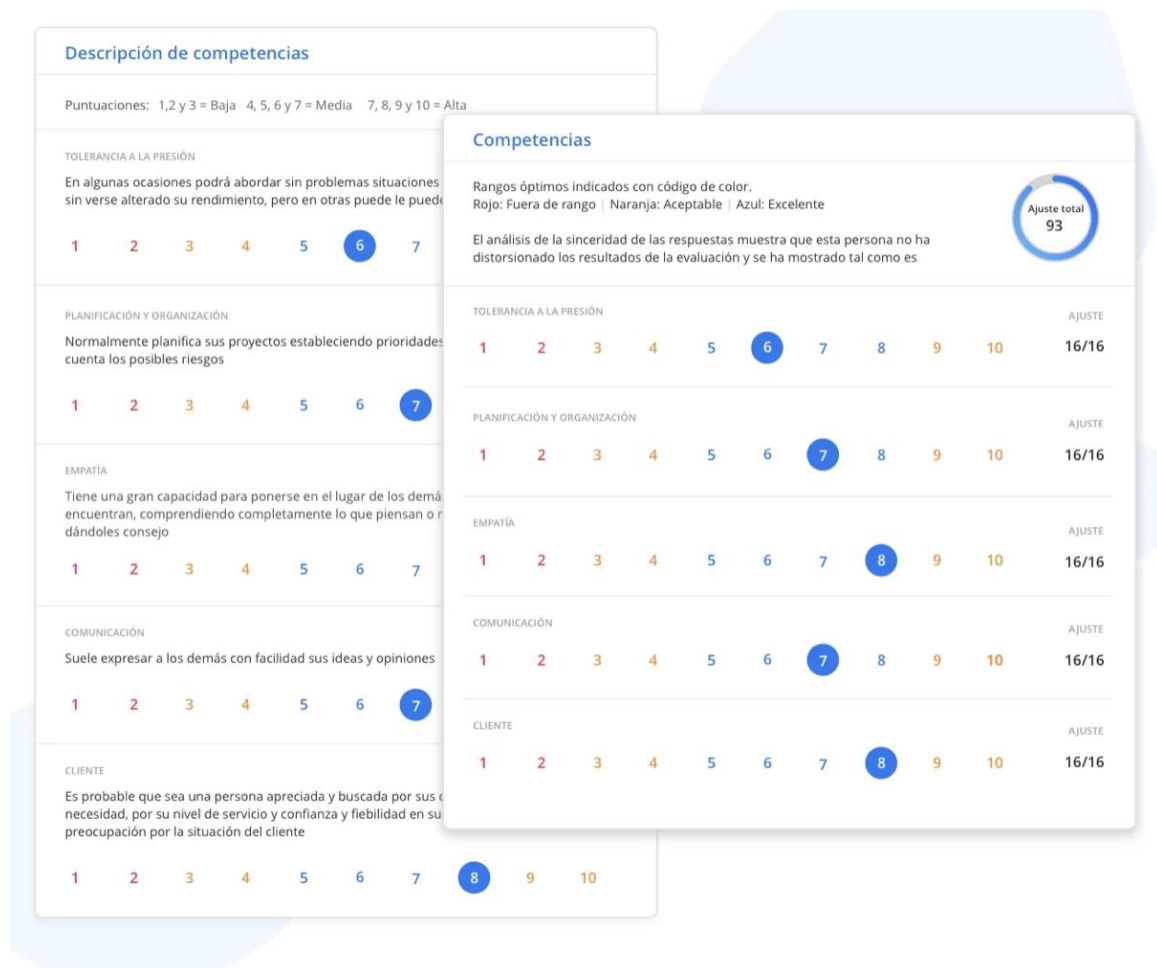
Descripción de competencias

Puntuaciones: 1,2 y 3 = Baja 4, 5, 6 y 7 = Media 7, 8, 9 y 10 = Alta

TOLERANCIA A LA PRESIÓN

En algunas ocasiones podrá abordar sin problemas situaciones sin verse alterado su rendimiento, pero en otras puede le pued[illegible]

1 2 3 4 5 6 7

PLANIFICACIÓN Y ORGANIZACIÓN

Normalmente planifica sus proyectos estableciendo prioridades cuenta los posibles riesgos

1 2 3 4 5 6 7

EMPATÍA

Tiene una gran capacidad para ponerse en el lugar de los demá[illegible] encuentran, comprendiendo completamente lo que piensan o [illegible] dándoles consejo

1 2 3 4 5 6 7

COMUNICACIÓN

Suele expresar a los demás con facilidad sus ideas y opiniones

1 2 3 4 5 6 7

CLIENTE

Es probable que sea una persona apreciada y buscada por sus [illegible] necesidad, por su nivel de servicio y confianza y fiebilidad en su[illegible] preocupación por la situación del cliente

1 2 3 4 5 6 7 8 9 10

Competencias

Rangos óptimos indicados con código de color.
Rojo: Fuera de rango | Naranja: Aceptable | Azul: Excelente

El análisis de la sinceridad de las respuestas muestra que esta persona no ha distorsionado los resultados de la evaluación y se ha mostrado tal como es

Ajuste total
93

TOLERANCIA A LA PRESIÓN
1 2 3 4 5 6 7 8 9 10
AJUSTE
16/16

PLANIFICACIÓN Y ORGANIZACIÓN
1 2 3 4 5 6 7 8 9 10
AJUSTE
16/16

EMPATÍA
1 2 3 4 5 6 7 8 9 10
AJUSTE
16/16

COMUNICACIÓN
1 2 3 4 5 6 7 8 9 10
AJUSTE
16/16

CLIENTE
1 2 3 4 5 6 7 8 9 10
AJUSTE
16/16